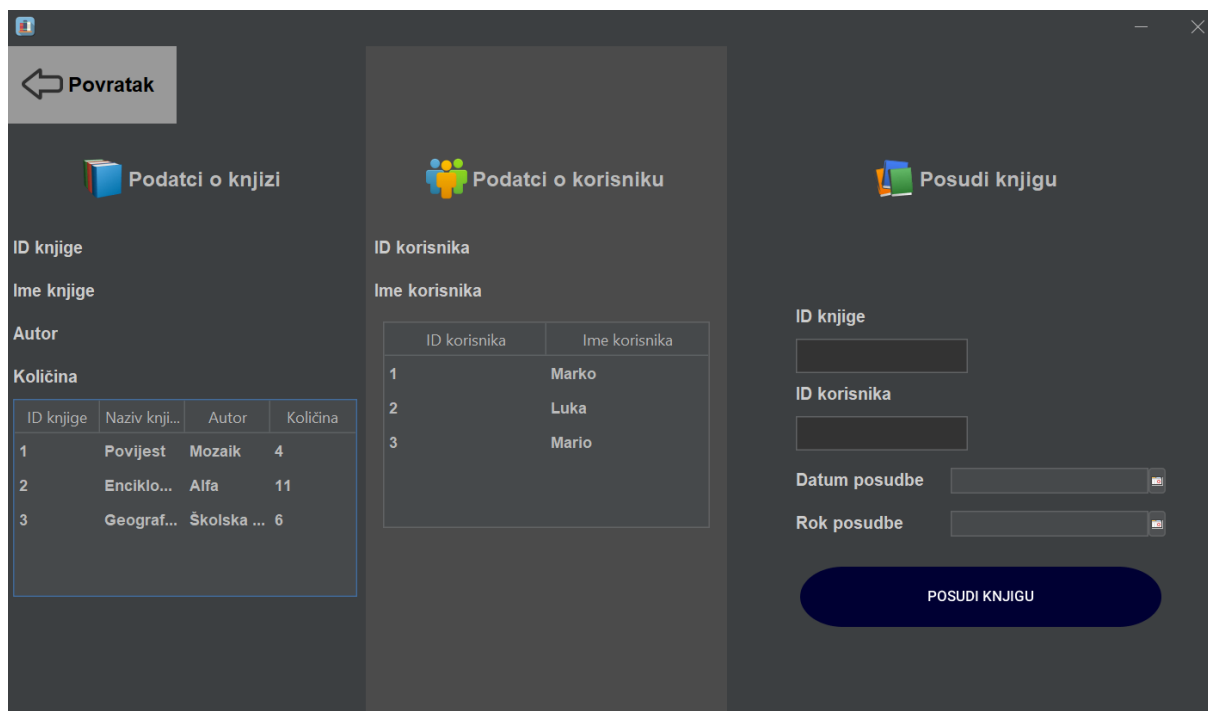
Povratak

Podatci o knjizi

ID knjige

Ime knjige

Autor

Količina

| ID knjige | Naziv knji... | Autor | Količina |
|---|---|---|---|
| 1 | Povijest | Mozaik | 4 |
| 2 | Enciklo... | Alfa | 11 |
| 3 | Geograf... | Školska ... | 6 |

Podatci o korisniku

ID korisnika

Ime korisnika

| ID korisnika | Ime korisnika |
|---|---|
| 1 | Marko |
| 2 | Luka |
| 3 | Mario |

Posudi knjigu

ID knjige

ID korisnika

Datum posudbe

Rok posudbe

POSUDI KNJIGU